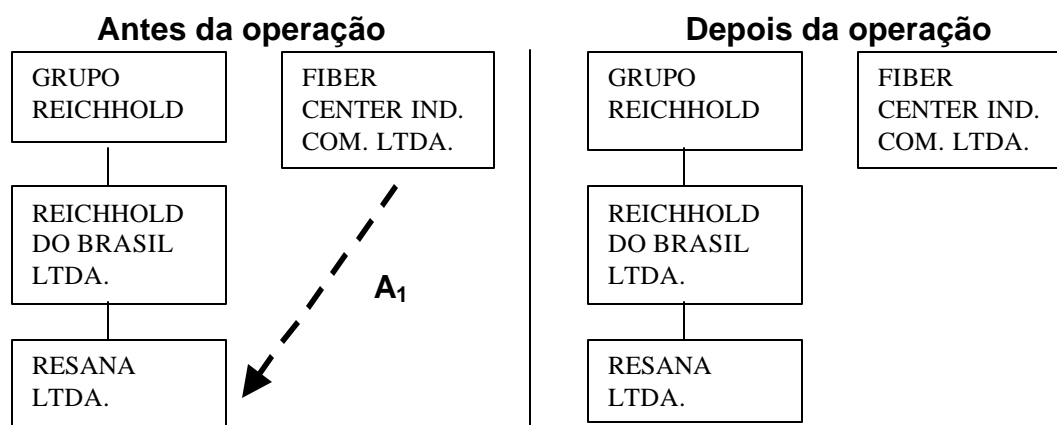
Antes da operação

GRUPO REICHHOLD

FIBER CENTER IND. COM. LTDA.

REICHHOLD DO BRASIL LTDA.

$A_1$

RESANA LTDA.

Depois da operação

GRUPO REICHHOLD

FIBER CENTER IND. COM. LTDA.

REICHHOLD DO BRASIL LTDA.

RESANA LTDA.